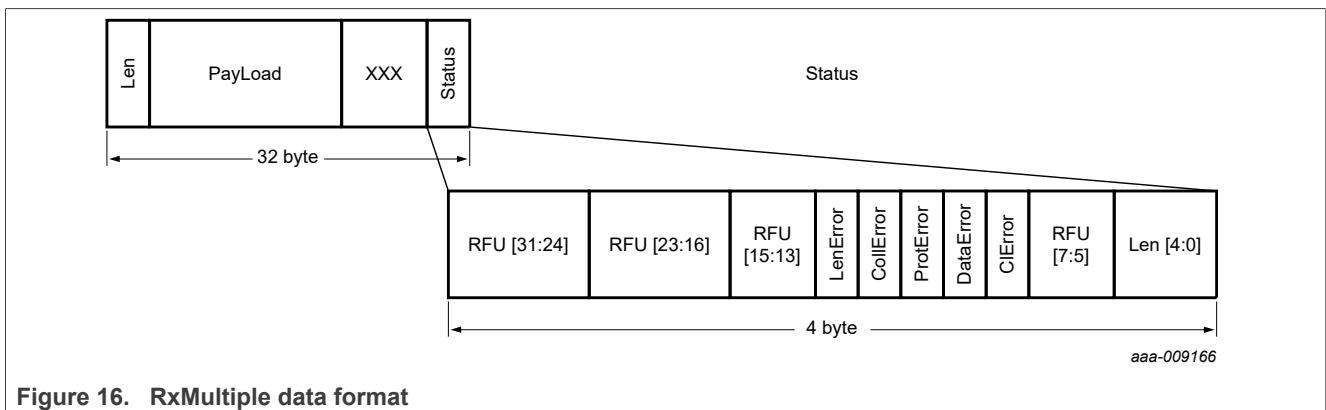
Len | PayLoad | XXX | Status

Status

32 byte

RFU [31:24] | RFU [23:16] | RFU [15:13] | LenError | CollError | ProtError | DataError | ClError | RFU [7:5] | Len [4:0]

4 byte

aaa-009166

Figure 16. RxMultiple data format